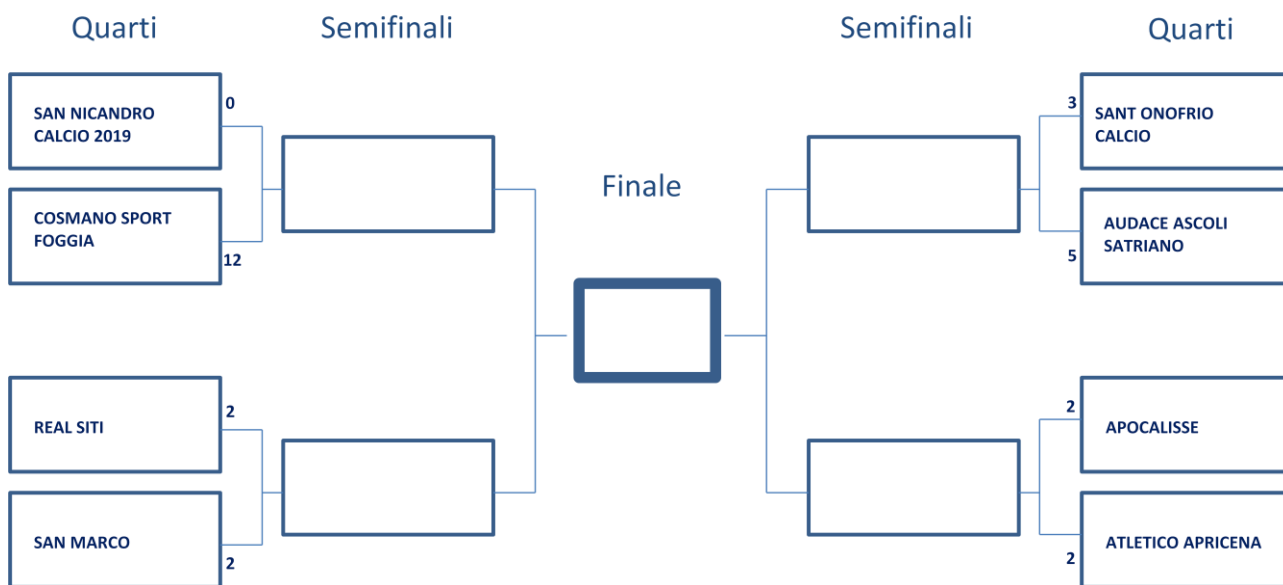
Quarti

Semifinali

Semifinali

Quarti

SAN NICANDRO CALCIO 2019

0

COSMANO SPORT FOGGIA

12

Finale

3

SANT ONOFRIO CALCIO

AUDACE ASCOLI SATRIANO

5

REAL SITI

2

SAN MARCO

2

2

APOCALISSE

ATLETICO APRICENA

2